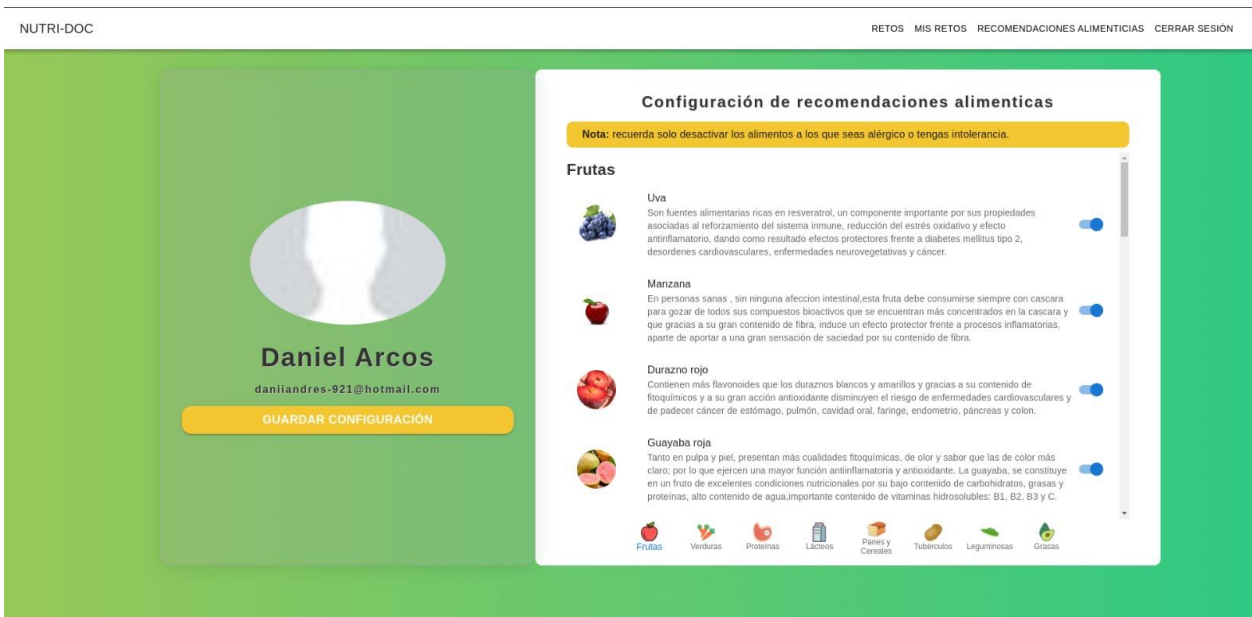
NUTRI-DOC

RETOS MIS RETOS RECOMENDACIONES ALIMENTICIAS CERRAR SESIÓN

Daniel Arcos

daniiandres-921@hotmail.com

GUARDAR CONFIGURACIÓN

Configuración de recomendaciones alimenticas

Nota: recuerda solo desactivar los alimentos a los que seas alérgico o tengas intolerancia.

Frutas

Uva
Son fuentes alimentarias ricas en resveratrol, un componente importante por sus propiedades asociadas al reforzamiento del sistema inmune, reducción del estrés oxidativo y efecto antiinflamatorio, dando como resultado efectos protectores frente a diabetes mellitus tipo 2, desordenes cardiovasculares, enfermedades neurovegetativas y cáncer.

Manzana
En personas sanas , sin ninguna afeccion intestinal,esta fruta debe consumirse siempre con cascara para gozar de todos sus compuestos bioactivos que se encuentran más concentrados en la cascara y que gracias a su gran contenido de fibra, induce un efecto protector frente a procesos inflamatorias, aparte de aportar a una gran sensación de saciedad por su contenido de fibra.

Durazno rojo
Contienen más flavonoides que los duraznos blancos y amarillos y gracias a su contenido de fitoquímicos y a su gran acción antioxidante disminuyen el riesgo de enfermedades cardiovasculares y de padecer cáncer de estómago, pulmón, cavidad oral, faringe, endometrio, páncreas y colon.

Guayaba roja
Tanto en pulpa y piel, presentan más cualidades fitoquímicas, de olor y sabor que las de color más claro; por lo que ejercen una mayor función antiinflamatoria y antioxidante. La guayaba, se constituye en un fruto de excelentes condiciones nutricionales por su bajo contenido de carbohidratos, grasas y proteínas, alto contenido de agua,importante contenido de vitaminas hidrosolubles: B1, B2, B3 y C.

Frutas Verduras Proteinas Lácteos Panes y Cereales Tubérculos Leguminosas Grasas